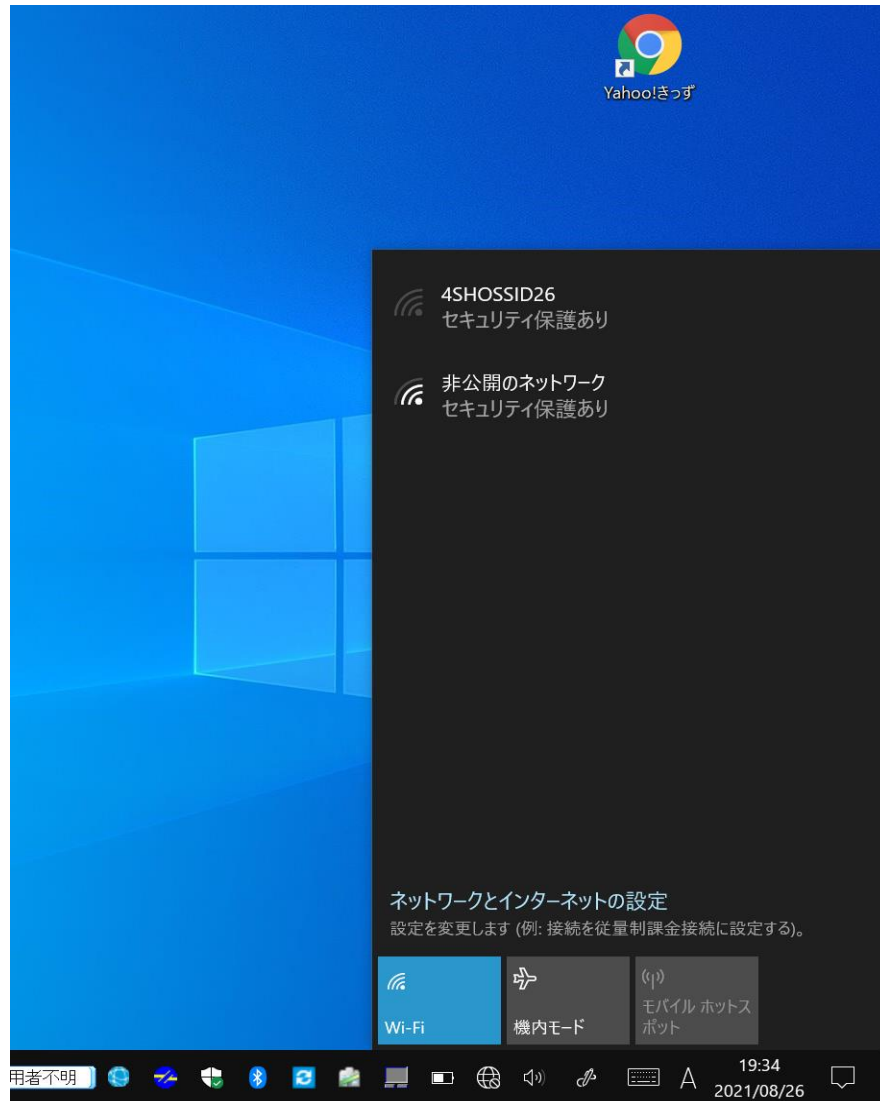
Yahoo!きっず

4SHOSSID26
セキュリティ保護あり

非公開のネットワーク
セキュリティ保護あり

ネットワークとインターネットの設定
設定を変更します (例: 接続を従量制課金接続に設定する)。

Wi-Fi

機内モード

モバイル ホットスポット

用者不明

A

19:34
2021/08/26